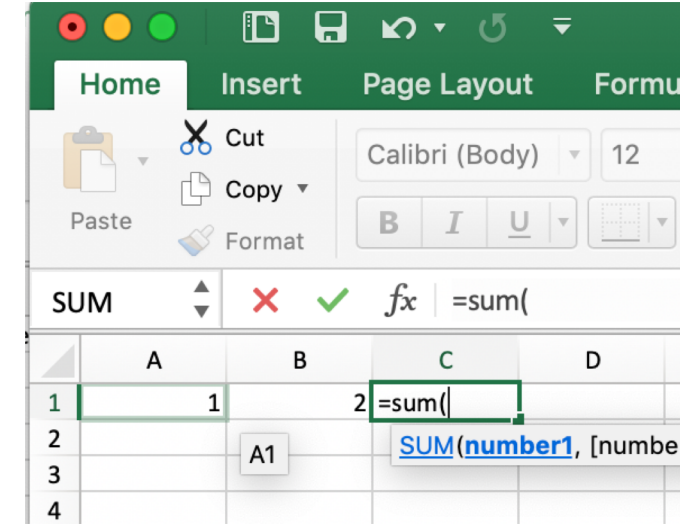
Home Insert Page Layout Formu

Cut
Copy
Paste
Format

Calibri (Body) 12

B I U

SUM

$fx$ =sum(

| | A | B | C | D |
|---|---|---|---|---|
| 1 | 1 | 2 | =sum( | |
| 2 | | | | |
| 3 | | | | |
| 4 | | | | |

A1

SUM(number1, [numbe